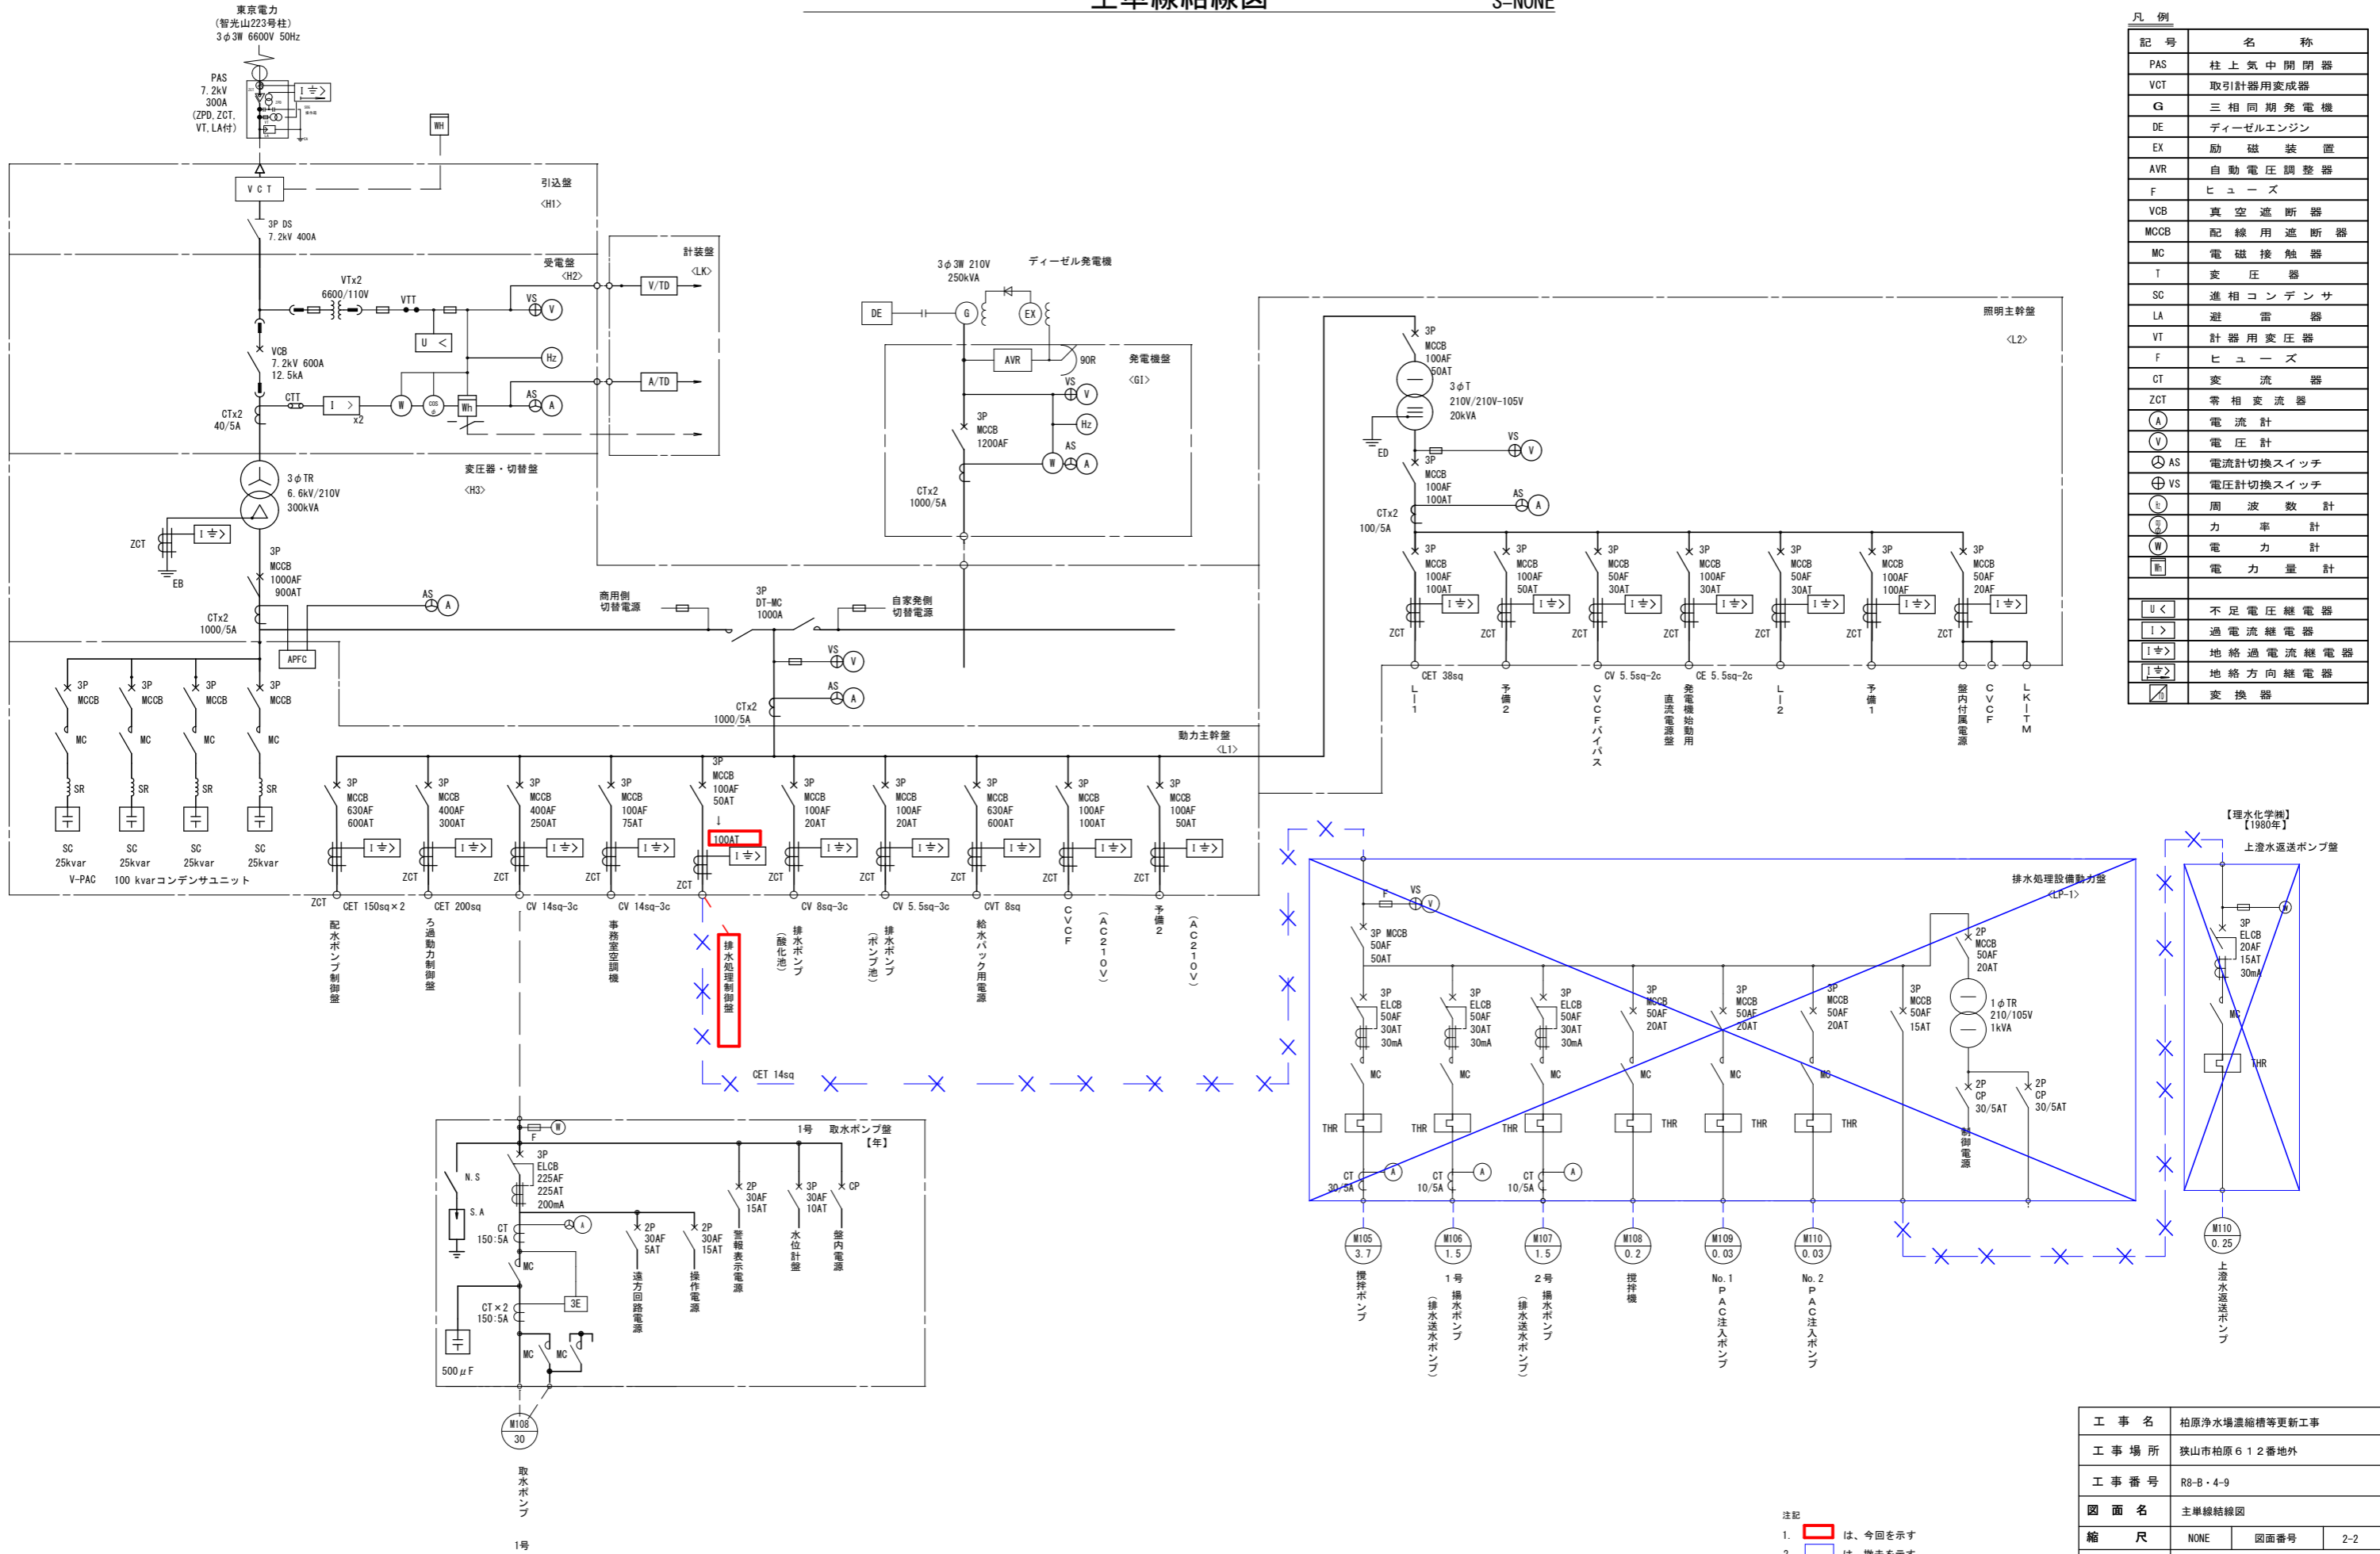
主単線結線図　S=NONE

東京電力
(智光山223号柱)
3φ3W 6600V 50Hz

PAS
7.2kV
300A
(ZPD,ZCT,
VT,LA付)

WH

VCT

引込盤
<H1>

3P DS
7.2kV 400A

受電盤
<H2>

計装盤
<LK>

V/TD

A/TD

VTx2
6600/110V
VTT

VS
V

U <

Hz

VCB
7.2kV 600A
12.5kA

CTT
I >
x2

W
cos
Wh

AS
A

CTx2
40/5A

変圧器・切替盤
<H3>

3φTR
6.6kV/210V
300kVA

ZCT
I ≑>
EB

3P
MCCB
1000AF
900AT

CTx2
1000/5A

AS
A

APFC

3P MCCB MC SR SC 25kvar
3P MCCB MC SR SC 25kvar
3P MCCB MC SR SC 25kvar
3P MCCB MC SR SC 25kvar
V-PAC　100 kvarコンデンサユニット

3φ3W 210V
250kVA
ディーゼル発電機

DE
G
EX
AVR
90R
発電機盤
<GI>
VS V
Hz
3P
MCCB
1200AF
AS
W A
CTx2
1000/5A

商用側
切替電源

3P
DT-MC
1000A

自家発側
切替電源

VS V
AS A
CTx2
1000/5A

動力主幹盤
<L1>

照明主幹盤
<L2>

3P
MCCB
100AF
50AT

3φT
210V/210V-105V
20kVA

ED

VS V

3P
MCCB
100AF
100AT

AS A

CTx2
100/5A

3P MCCB 100AF 100AT ZCT I≑> CET 38sq L-1
3P MCCB 100AF 50AT ZCT I≑> 予備2
3P MCCB 50AF 30AT ZCT I≑> CV 5.5sq-2c CVCFバイパス
3P MCCB 100AF 30AT ZCT I≑> CE 5.5sq-2c 直流電源盤 発電機始動用
3P MCCB 50AF 30AT ZCT I≑> L-2
3P MCCB 100AF 100AF ZCT I≑> 予備1
3P MCCB 50AF 20AF ZCT I≑> 盤内付属電源
CVCF
LK-TM

3P MCCB 630AF 600AT ZCT I≑> CET 150sq×2 配水ポンプ制御盤
3P MCCB 400AF 300AT ZCT I≑> CET 200sq ろ過動力制御盤
3P MCCB 400AF 250AT ZCT I≑> CV 14sq-3c
3P MCCB 100AF 75AT ZCT I≑> CV 14sq-3c 事務室空調機
3P MCCB 100AF 50AT ↓ 100AT ZCT I≑> 排水処理制御盤
3P MCCB 100AF 20AT ZCT I≑> CV 8sq-3c 排水ポンプ(酸化池)
3P MCCB 100AF 20AT ZCT I≑> CV 5.5sq-3c 排水ポンプ(ポンプ池)
3P MCCB 630AF 600AT ZCT I≑> CVT 8sq 給水パック用電源
3P MCCB 100AF 100AT ZCT I≑> CVCF (AC210V)
3P MCCB 100AF 50AT ZCT I≑> 予備2 (AC210V)

CET 14sq

1号　取水ポンプ盤
【年】
F W
3P
ELCB
225AF
225AT
200mA
N.S
S.A
CT
150:5A
A
MC
3E
CT×2
150:5A
500μF
MC MC
2P 30AF 5AT 遠方回路電源
2P 30AF 15AT 操作電源
2P 30AF 15AT 警報表示電源
3P 30AF 10AT 水位計盤
CP 盤内電源
M108
30
取水ポンプ
1号

排水処理設備動力盤
<LP-1>
F VS V
3P MCCB 50AF 50AT
3P ELCB 50AF 30AT 30mA MC THR CT 30/5A A M105 3.7 撹拌ポンプ
3P ELCB 50AF 30AT 30mA MC THR CT 10/5A A M106 1.5 1号 揚水ポンプ (排水送水ポンプ)
3P ELCB 50AF 30AT 30mA MC THR CT 10/5A A M107 1.5 2号 揚水ポンプ (排水送水ポンプ)
3P MCCB 50AF 20AT MC THR M108 0.2 撹拌機
3P MCCB 50AF 20AT MC THR M109 0.03 No.1 PAC注入ポンプ
3P MCCB 50AF 20AT MC THR M110 0.03 No.2 PAC注入ポンプ
3P MCCB 50AF 15AT
2P MCCB 50AF 20AT
1φTR
210/105V
1kVA
2P CP 30/5AT 制御電源
2P CP 30/5AT

【理水化学㈱】
【1980年】
上澄水返送ポンプ盤
W
3P
ELCB
20AF
15AT
30mA
MC
THR
M110
0.25
上澄水返送ポンプ

凡　例
| 記　号 | 名　称 |
|---|---|
| PAS | 柱上気中開閉器 |
| VCT | 取引計器用変成器 |
| G | 三相同期発電機 |
| DE | ディーゼルエンジン |
| EX | 励磁装置 |
| AVR | 自動電圧調整器 |
| F | ヒューズ |
| VCB | 真空遮断器 |
| MCCB | 配線用遮断器 |
| MC | 電磁接触器 |
| T | 変圧器 |
| SC | 進相コンデンサ |
| LA | 避雷器 |
| VT | 計器用変圧器 |
| F | ヒューズ |
| CT | 変流器 |
| ZCT | 零相変流器 |
| A | 電流計 |
| V | 電圧計 |
| AS | 電流計切換スイッチ |
| VS | 電圧計切換スイッチ |
| Hz | 周波数計 |
| cos | 力率計 |
| W | 電力計 |
| Wh | 電力量計 |
|  |  |
| U < | 不足電圧継電器 |
| I > | 過電流継電器 |
| I≑> | 地絡過電流継電器 |
| I≑> | 地絡方向継電器 |
|  | 変換器 |

注記
1. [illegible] は、今回を示す
2. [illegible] は、撤去を示す

| 工事名 | 柏原浄水場濃縮槽等更新工事 | | |
|---|---|---|---|
| 工事場所 | 狭山市柏原６１２番地外 | | |
| 工事番号 | R8-B・4-9 | | |
| 図面名 | 主単線結線図 | | |
| 縮尺 | NONE | 図面番号 | 2-2 |